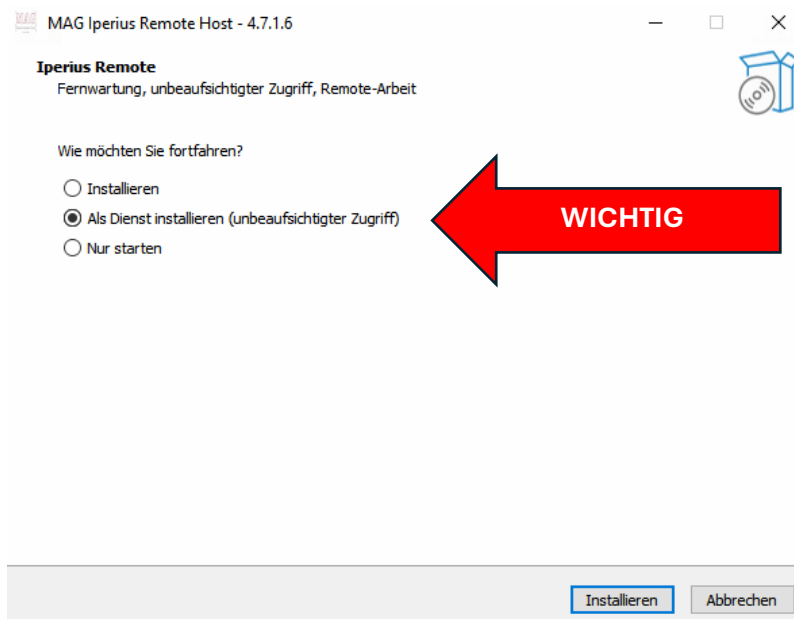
MAG Iperius Remote Host - 4.7.1.6

Iperius Remote
Fernwartung, unbeaufsichtigter Zugriff, Remote-Arbeit

Wie möchten Sie fortfahren?

Installieren
Als Dienst installieren (unbeaufsichtigter Zugriff)
Nur starten

WICHTIG

Installieren
Abbrechen